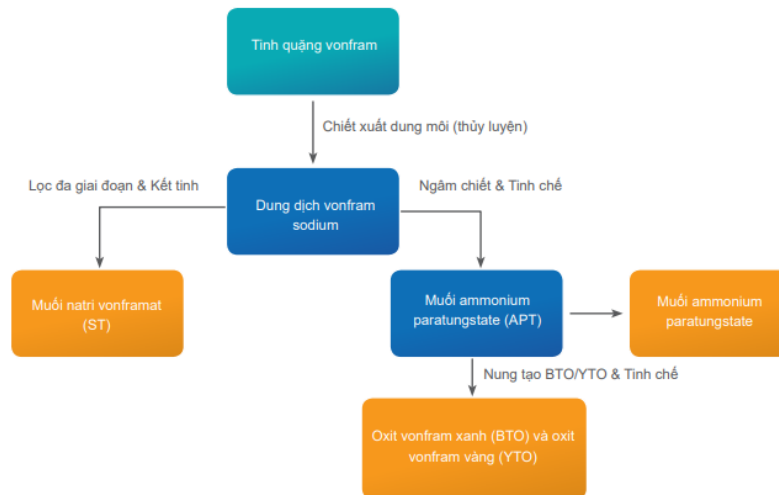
Tinh quặng vonfram

Chiết xuất dung môi (thủy luyện)

Lọc đa giai đoạn & Kết tinh

Dung dịch vonfram sodium

Ngâm chiết & Tinh chế

Muối natri vonframat (ST)

Muối ammonium paratungstate (APT)

Muối ammonium paratungstate

Nung tạo BTO/YTO & Tinh chế

Oxit vonfram xanh (BTO) và oxit vonfram vàng (YTO)